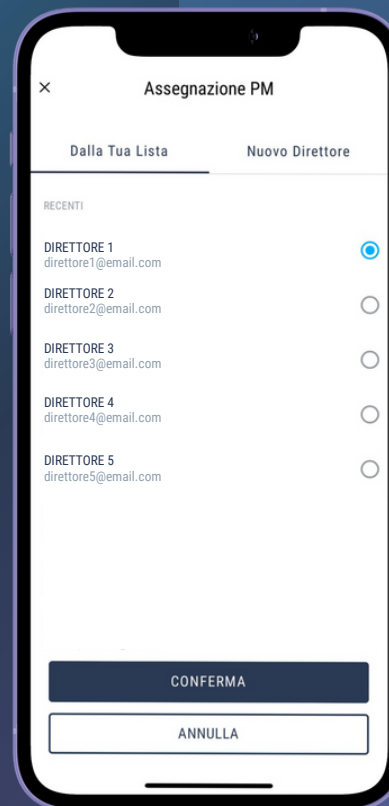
×
Assegnazione PM

Dalla Tua Lista
Nuovo Direttore

RECENTI

DIRETTORE 1
direttore1@email.com

DIRETTORE 2
direttore2@email.com

DIRETTORE 3
direttore3@email.com

DIRETTORE 4
direttore4@email.com

DIRETTORE 5
direttore5@email.com

CONFERMA

ANNULLA